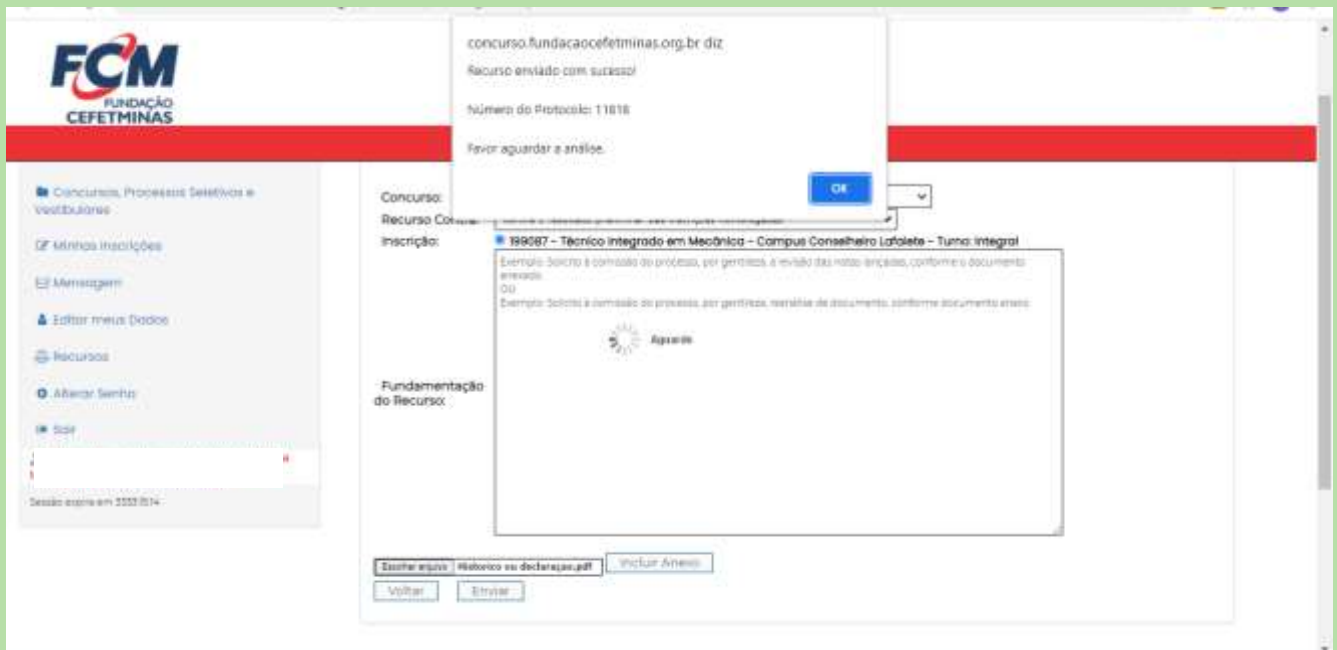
FCM
FUNDAÇÃO CEFETMINAS

concurso.fundacaocefetminas.org.br diz
Recurso enviado com sucesso!

Número do Protocolo: 11616

Favor aguardar a análise.

OK

Concursos, Processos Seletivos e Vestibulares
Minhas Inscrições
Mensagem
Editar meus Dados
Recursos
Alterar Senha
Sair

Sessão expira em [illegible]

Concurso:
Recurso Contra: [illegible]
Inscrição: 199087 - Técnico Integrado em Mecânica - Campus Conselheiro Lafaiete - Turno: Integral

Exemplo: Solicito à comissão do processo, por gentileza, a revisão das notas lançadas, conforme o documento enviado.
OU
Exemplo: Solicito à comissão do processo, por gentileza, reanálise de documento, conforme documento anexo.

Aguarde

Fundamentação do Recurso:

Escolher arquivo Historico ou declaraçao.pdf
Incluir Anexo
Voltar
Enviar